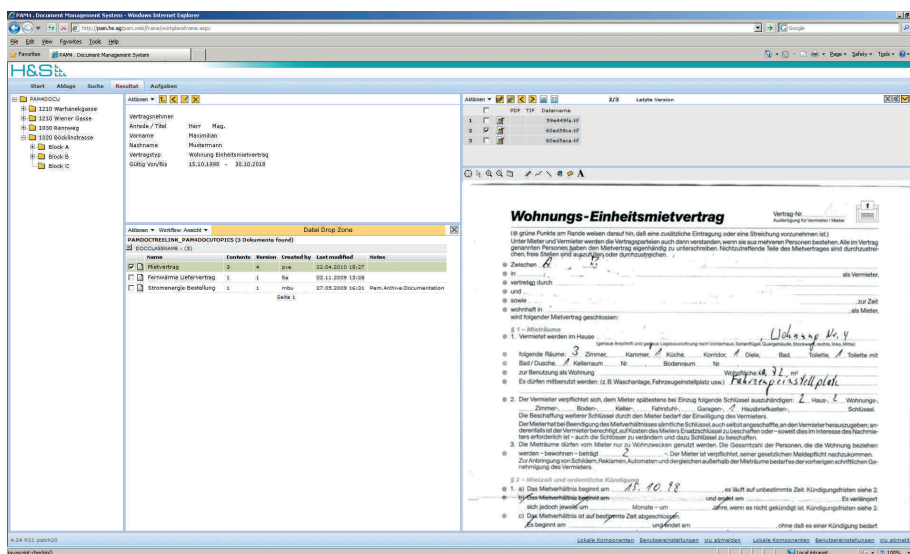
PAM4 - Document Management System - Windows Internet Explorer

http://pam.hs.ag/pam.net/frame/workplaceframe.aspx

Google

File Edit View Favorites Tools Help

Favorites PAM4 - Document Management System

Page Safety Tools

H&S

Start Ablage Suche Resultat Aufgaben

PAM4DOCU
1210 Warhanekgasse
1210 Wiener Gasse
1030 Rennweg
1020 Böcklinstrasse
Block A
Block B
Block C

Aktionen

Vertragsnehmer
Anrede / Titel Herr Mag.
Vorname Maximilian
Nachname Mustermann
Vertragstyp Wohnung Einheitsmietvertrag
Gültig Von/Bis 15.10.1998 - 30.10.2018

Aktionen Workflow Ansicht Datei Drop Zone

PAMDOCTREELINK_PAM4DOCUTOPICS (3 Dokumente found)
DOCCLASSNAME - (3)

| | | Contents | Version | Created by | Last modified | Notes |
|---|---|---|---|---|---|---|
| | Mietvertrag | 3 | 4 | pve | 22.04.2010 18:27 | |
| | Fernwärme Liefervertrag | 1 | 1 | fis | 02.11.2009 13:28 | |
| | Stromenergie Bestellung | 1 | 1 | mbu | 27.05.2009 16:31 | Pam.Archive.Documentation |

Seite 1

Aktionen 2/3 Letzte Version

| | PDF | TIF | Dateiname |
|---|---|---|---|
| 1 | | | 59e449a.tif |
| 2 | | | 60ed58ca.tif |
| 3 | | | 60ed5aca.tif |

A

Wohnungs-Einheitsmietvertrag

Vertrag-Nr.
Ausfertigung für Vermieter / Mieter

(● grüne Punkte am Rande weisen darauf hin, daß eine zusätzliche Eintragung oder eine Streichung vorzunehmen ist.)
Unter Mieter und Vermieter werden die Vertragsparteien auch dann verstanden, wenn sie aus mehreren Personen bestehen. Alle im Vertrag genannten Personen haben den Mietvertrag eigenhändig zu unterschreiben. Nichtzutreffende Teile des Mietvertrages sind durchzustreichen, freie Stellen sind auszufüllen oder durchzustreichen.

Zwischen
in als Vermieter,
vertretes durch
und
sowie zur Zeit
wohnhaft in als Mieter,
wird folgender Mietvertrag geschlossen:

§ 1 – Mieträume
1. Vermietet werden im Hause Wohnung Nr. 4
(genaue Anschrift und genaue Lagebezeichnung nach Vorderhaus, Seitenflügel, Quergebäude, Stockwerk, rechts, links, Mitte)
folgende Räume: 3 Zimmer, Kammer, 1 Küche, Korridor, 1 Diele, Bad, Toilette, 1 Toilette mit Bad / Dusche, 1 Kellerraum Nr. Bodenraum Nr.
zur Benutzung als Wohnung Wohnfläche ca. 72 m²
Es dürfen mitbenutzt werden: (z.B. Waschanlage, Fahrzeugeinstellplatz usw.) Fahrzeugeinstellplatz

2. Der Vermieter verpflichtet sich, dem Mieter spätestens bei Einzug folgende Schlüssel auszuhändigen: 2 Haus-, 2 Wohnungs-, Zimmer-, Boden-, Keller-, Fahrstuhl-, Garagen-, 1 Hausbriefkasten-, Schlüssel.
Die Beschaffung weiterer Schlüssel durch den Mieter bedarf der Einwilligung des Vermieters.
Der Mieter hat bei Beendigung des Mietverhältnisses sämtliche Schlüssel, auch selbst angeschaffte, an den Vermieter herauszugeben, andernfalls ist der Vermieter berechtigt, auf Kosten des Mieters Ersatzschlüssel zu beschaffen oder – soweit dies im Interesse des Nachmieters erforderlich ist – auch die Schlösser zu verändern und dazu Schlüssel zu beschaffen.
3. Die Mieträume dürfen vom Mieter nur zu Wohnzwecken genutzt werden. Die Gesamtzahl der Personen, die die Wohnung beziehen werden – bewohnen – beträgt 2. Der Mieter ist verpflichtet, seiner gesetzlichen Meldepflicht nachzukommen.
Zur Anbringung von Schildern, Reklamen, Automaten und dergleichen außerhalb der Mieträume bedarfs der vorherigen schriftlichen Genehmigung des Vermieters.

§ 2 – Mietzeit und ordentliche Kündigung
1. a) Das Mietverhältnis beginnt am 15.10.98 es läuft auf unbestimmte Zeit. Kündigungsfristen siehe 2.
b) Das Mietverhältnis beginnt am und endet am Es verlängert sich jedoch jeweils um Monate – um Jahre, wenn es nicht gekündigt ist. Kündigungsfristen siehe 2.
c) Das Mietverhältnis ist auf bestimmte Zeit abgeschlossen.
Es beginnt am und endet am ohne daß es einer Kündigung bedarf.

4:24 R21 patch20

Lokale Komponenten Benutzereinstellungen pru abmelden Lokale Komponenten Benutzereinstellungen pru abmelden

Local intranet 100%